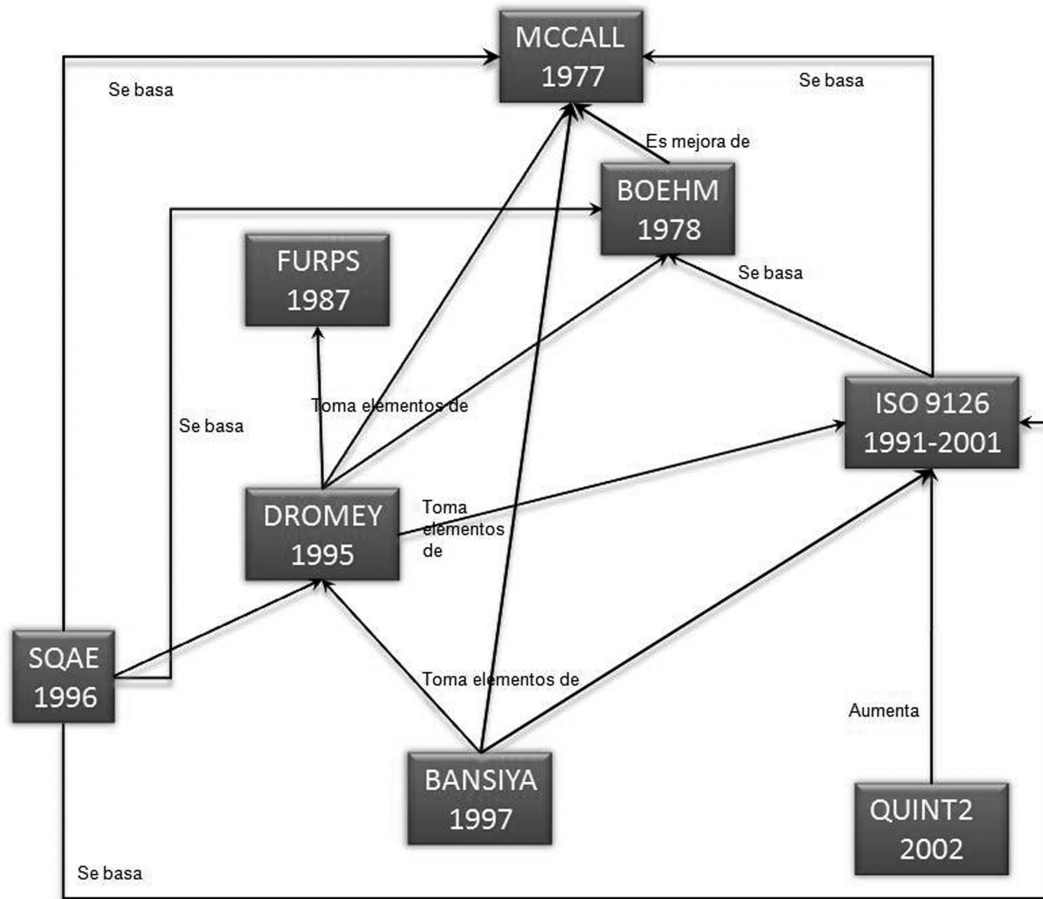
MCCALL 1977

Se basa

Se basa

Es mejora de

BOEHM 1978

FURPS 1987

Se basa

Toma elementos de

Se basa

ISO 9126 1991-2001

DROMEY 1995

Toma elementos de

SQAE 1996

Toma elementos de

Aumenta

BANSIYA 1997

QUINT2 2002

Se basa